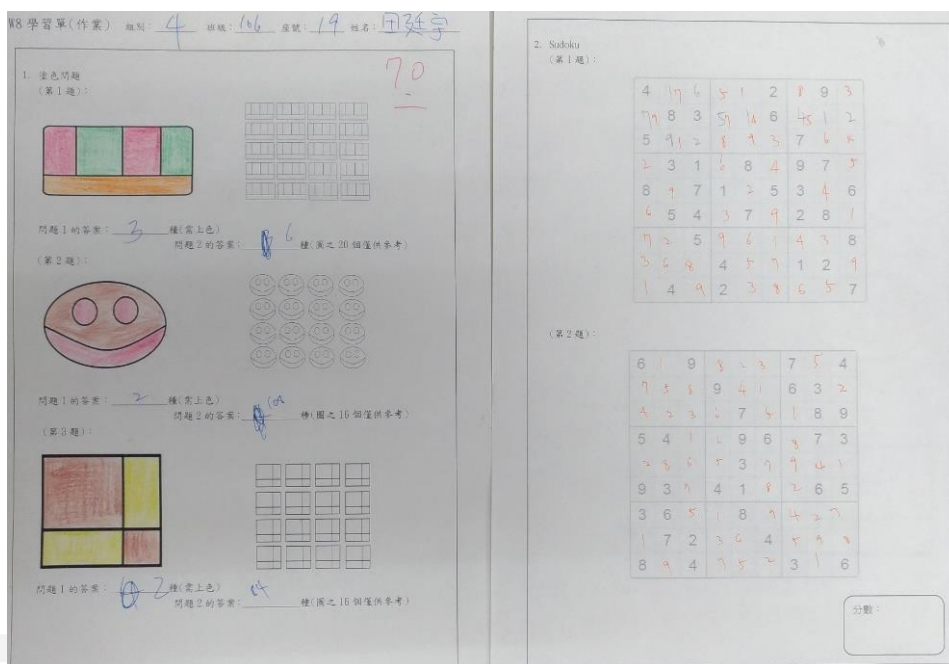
W8 學習單(作業) 組別: 4 班級: 106 座號: 19 姓名: 田廷宇

70

1. 塗色問題
(第1題):

問題1的答案: 3 種(需上色)
問題2的答案: 6 種(圖之20個僅供參考)

(第2題):

問題1的答案: 2 種(需上色)
問題2的答案: 6 種(圖之16個僅供參考)

(第3題):

問題1的答案: 2 種(需上色)
問題2的答案: 4 種(圖之16個僅供參考)

2. Sudoku
(第1題):

| 4 | 7 | 6 | 5 | 1 | 2 | 8 | 9 | 3 |
|---|---|---|---|---|---|---|---|---|
| 9 | 8 | 3 | 5 | 6 | 6 | 4 | 1 | 2 |
| 5 | 9 | 2 | 8 | 4 | 3 | 7 | 6 | 8 |
| 2 | 3 | 1 | 6 | 8 | 4 | 9 | 7 | 5 |
| 8 | 9 | 7 | 1 | 2 | 5 | 3 | 4 | 6 |
| 6 | 5 | 4 | 3 | 7 | 9 | 2 | 8 | 1 |
| 7 | 2 | 5 | 9 | 6 | 1 | 4 | 3 | 8 |
| 3 | 6 | 8 | 4 | 5 | 7 | 1 | 2 | 9 |
| 1 | 4 | 9 | 2 | 3 | 8 | 6 | 5 | 7 |

(第2題):

| 6 | 1 | 9 | 8 | 2 | 3 | 7 | 5 | 4 |
|---|---|---|---|---|---|---|---|---|
| 7 | 5 | 8 | 9 | 4 | 1 | 6 | 3 | 2 |
| 4 | 2 | 3 | 6 | 7 | 5 | 1 | 8 | 9 |
| 5 | 4 | 1 | 2 | 9 | 6 | 8 | 7 | 3 |
| 2 | 8 | 6 | 5 | 3 | 7 | 9 | 4 | 1 |
| 9 | 3 | 7 | 4 | 1 | 8 | 2 | 6 | 5 |
| 3 | 6 | 5 | 1 | 8 | 9 | 4 | 2 | 7 |
| 1 | 7 | 2 | 3 | 6 | 4 | 5 | 9 | 8 |
| 8 | 9 | 4 | 7 | 5 | 2 | 3 | 1 | 6 |

分數: